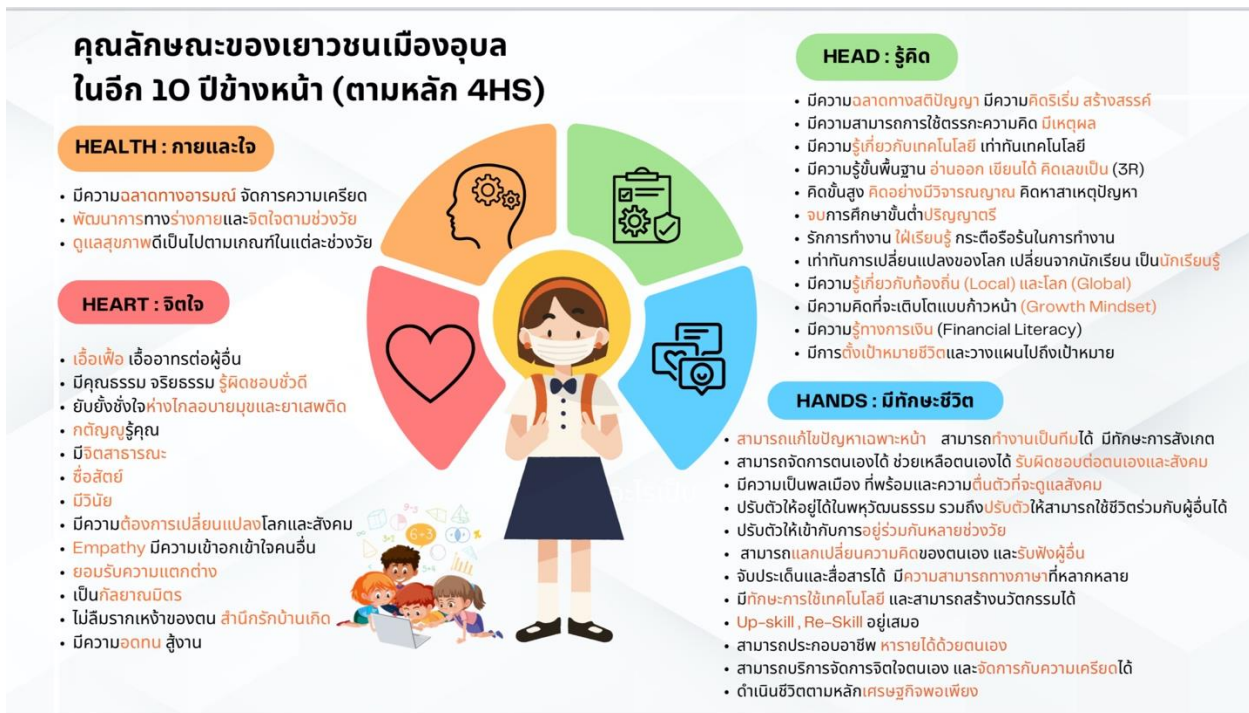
คุณลักษณะของเยาวชนเมืองอุบล ในอีก 10 ปีข้างหน้า (ตามหลัก 4HS)

HEALTH : กายและใจ

- มีความฉลาดทางอารมณ์ จัดการความเครียด
- พัฒนาการทางร่างกายและจิตใจตามช่วงวัย
- ดูแลสุขภาพดีเป็นไปตามเกณฑ์ในแต่ละช่วงวัย

HEART : จิตใจ

- เอื้อเฟื้อ เอื้ออาทรต่อผู้อื่น
- มีคุณธรรม จริยธรรม รู้ผิดชอบชั่วดี
- ยับยั้งชั่งใจห่างไกลอบายมุขและยาเสพติด
- กตัญญูรู้คุณ
- มีจิตสาธารณะ
- ซื่อสัตย์
- มีวินัย
- มีความต้องการเปลี่ยนแปลงโลกและสังคม
- Empathy มีความเข้าอกเข้าใจคนอื่น
- ยอมรับความแตกต่าง
- เป็นกัลยาณมิตร
- ไม่ลืมรากเหง้าของตน สำนึกรักบ้านเกิด
- มีความอดทน สู้งาน

HEAD : รู้คิด

- มีความฉลาดทางสติปัญญา มีความคิดริเริ่ม สร้างสรรค์
- มีความสามารถการใช้ตรรกะความคิด มีเหตุผล
- มีความรู้เกี่ยวกับเทคโนโลยี เท่าทันเทคโนโลยี
- มีความรู้ขั้นพื้นฐาน อ่านออก เขียนได้ คิดเลขเป็น (3R)
- คิดขั้นสูง คิดอย่างมีวิจารณญาณ คิดหาสาเหตุปัญหา
- จบการศึกษาขั้นต่ำปริญญาตรี
- รักการทำงาน ใฝ่เรียนรู้ กระตือรือร้นในการทำงาน
- เท่าทันการเปลี่ยนแปลงของโลก เปลี่ยนจากนักเรียน เป็นนักเรียนรู้
- มีความรู้เกี่ยวกับท้องถิ่น (Local) และโลก (Global)
- มีความคิดที่จะเติบโตแบบก้าวหน้า (Growth Mindset)
- มีความรู้ทางการเงิน (Financial Literacy)
- มีการตั้งเป้าหมายชีวิตและวางแผนไปถึงเป้าหมาย

HANDS : มีทักษะชีวิต

- สามารถแก้ไขปัญหาเฉพาะหน้า สามารถทำงานเป็นทีมได้ มีทักษะการสังเกต
- สามารถจัดการตนเองได้ ช่วยเหลือตนเองได้ รับผิดชอบต่อตนเองและสังคม
- มีความเป็นพลเมือง ที่พร้อมและความตื่นตัวที่จะดูแลสังคม
- ปรับตัวให้อยู่ได้ในพหุวัฒนธรรม รวมถึงปรับตัวให้สามารถใช้ชีวิตร่วมกับผู้อื่นได้
- ปรับตัวให้เข้ากับการอยู่ร่วมกันหลายช่วงวัย
- สามารถแลกเปลี่ยนความคิดของตนเอง และรับฟังผู้อื่น
- จับประเด็นและสื่อสารได้ มีความสามารถทางภาษาที่หลากหลาย
- มีทักษะการใช้เทคโนโลยี และสามารถสร้างนวัตกรรมได้
- Up-skill , Re-Skill อยู่เสมอ
- สามารถประกอบอาชีพ หารายได้ด้วยตนเอง
- สามารถบริการจัดการจิตใจตนเอง และจัดการกับความเครียดได้
- ดำเนินชีวิตตามหลักเศรษฐกิจพอเพียง